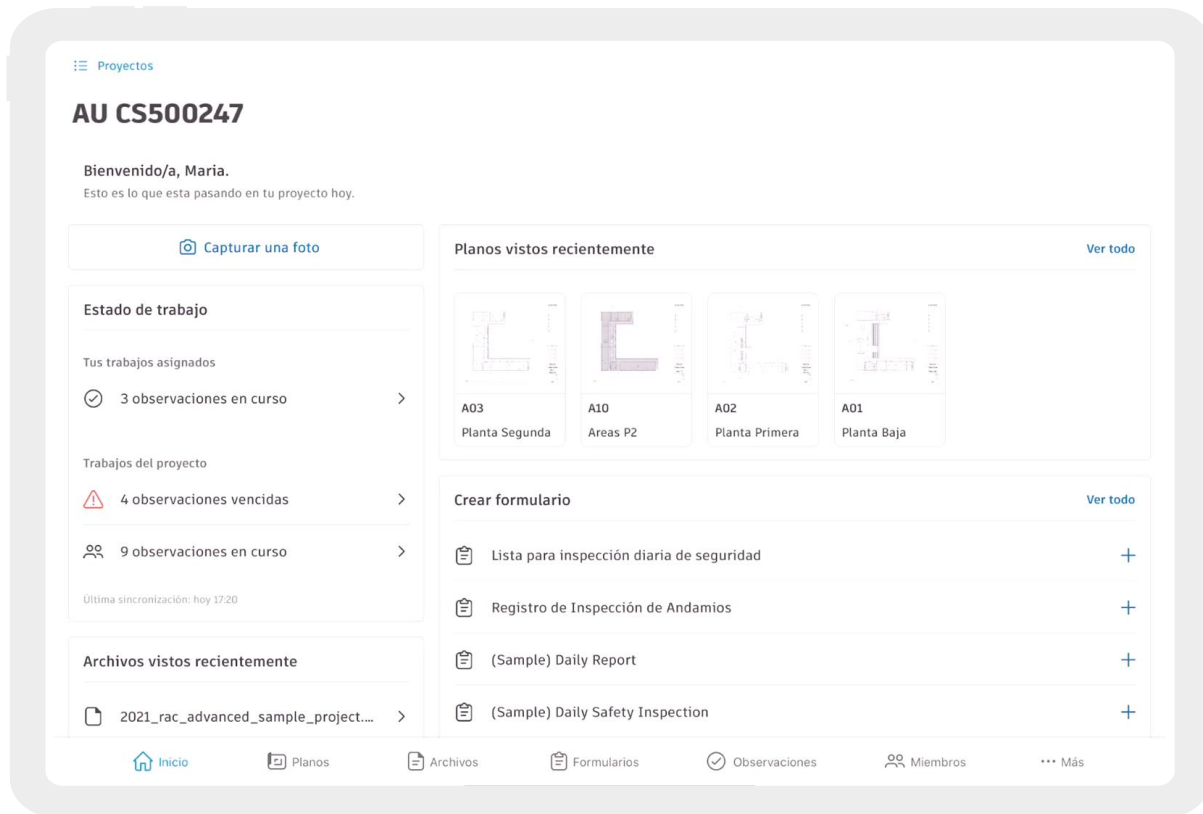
Proyectos

AU CS500247

Bienvenido/a, Maria.
Esto es lo que esta pasando en tu proyecto hoy.

Capturar una foto

Estado de trabajo

Tus trabajos asignados

3 observaciones en curso

Trabajos del proyecto

4 observaciones vencidas

9 observaciones en curso

Última sincronización: hoy 17:20

Archivos vistos recientemente

2021_rac_advanced_sample_project....

Planos vistos recientemente

Ver todo

A03
Planta Segunda

A10
Areas P2

A02
Planta Primera

A01
Planta Baja

Crear formulario

Ver todo

Lista para inspección diaria de seguridad

Registro de Inspección de Andamios

(Sample) Daily Report

(Sample) Daily Safety Inspection

Inicio Planos Archivos Formularios Observaciones Miembros ··· Más